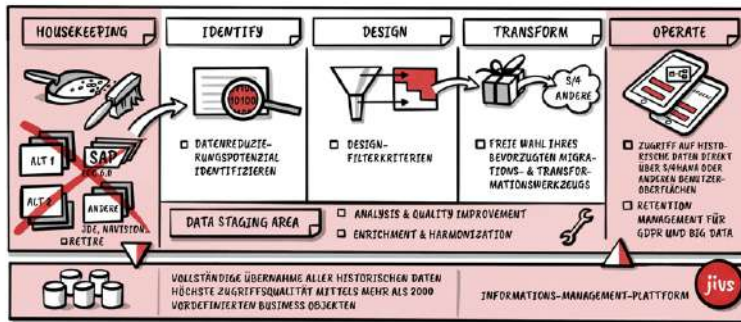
HOUSEKEEPING

IDENTIFY

DESIGN

TRANSFORM

OPERATE

ALT 1

SAP ECC 6.0

ALT 2

ANDERE

JDE, NAVISION...

RETIRE

10100

DATENREDUZIERUNGSPOTENZIAL IDENTIFIZIEREN

DESIGNFILTERKRITERIEN

S/4 ANDERE

FREIE WAHL IHRES BEVORZUGTEN MIGRATIONS- & TRANSFORMATIONSWERKZEUGS

ZUGRIFF AUF HISTORISCHE DATEN DIREKT ÜBER S/4HANA ODER ANDEREN BENUTZEROBERFLÄCHEN

RETENTION MANAGEMENT FÜR GDPR UND BIG DATA

DATA STAGING AREA

ANALYSIS & QUALITY IMPROVEMENT

ENRICHMENT & HARMONIZATION

VOLLSTÄNDIGE ÜBERNAHME ALLER HISTORISCHEN DATEN
HÖCHSTE ZUGRIFFSQUALITÄT MITTELS MEHR ALS 2000 VORDEFINIERTEN BUSINESS OBJEKTEN

INFORMATIONS-MANAGEMENT-PLATTFORM

jivs